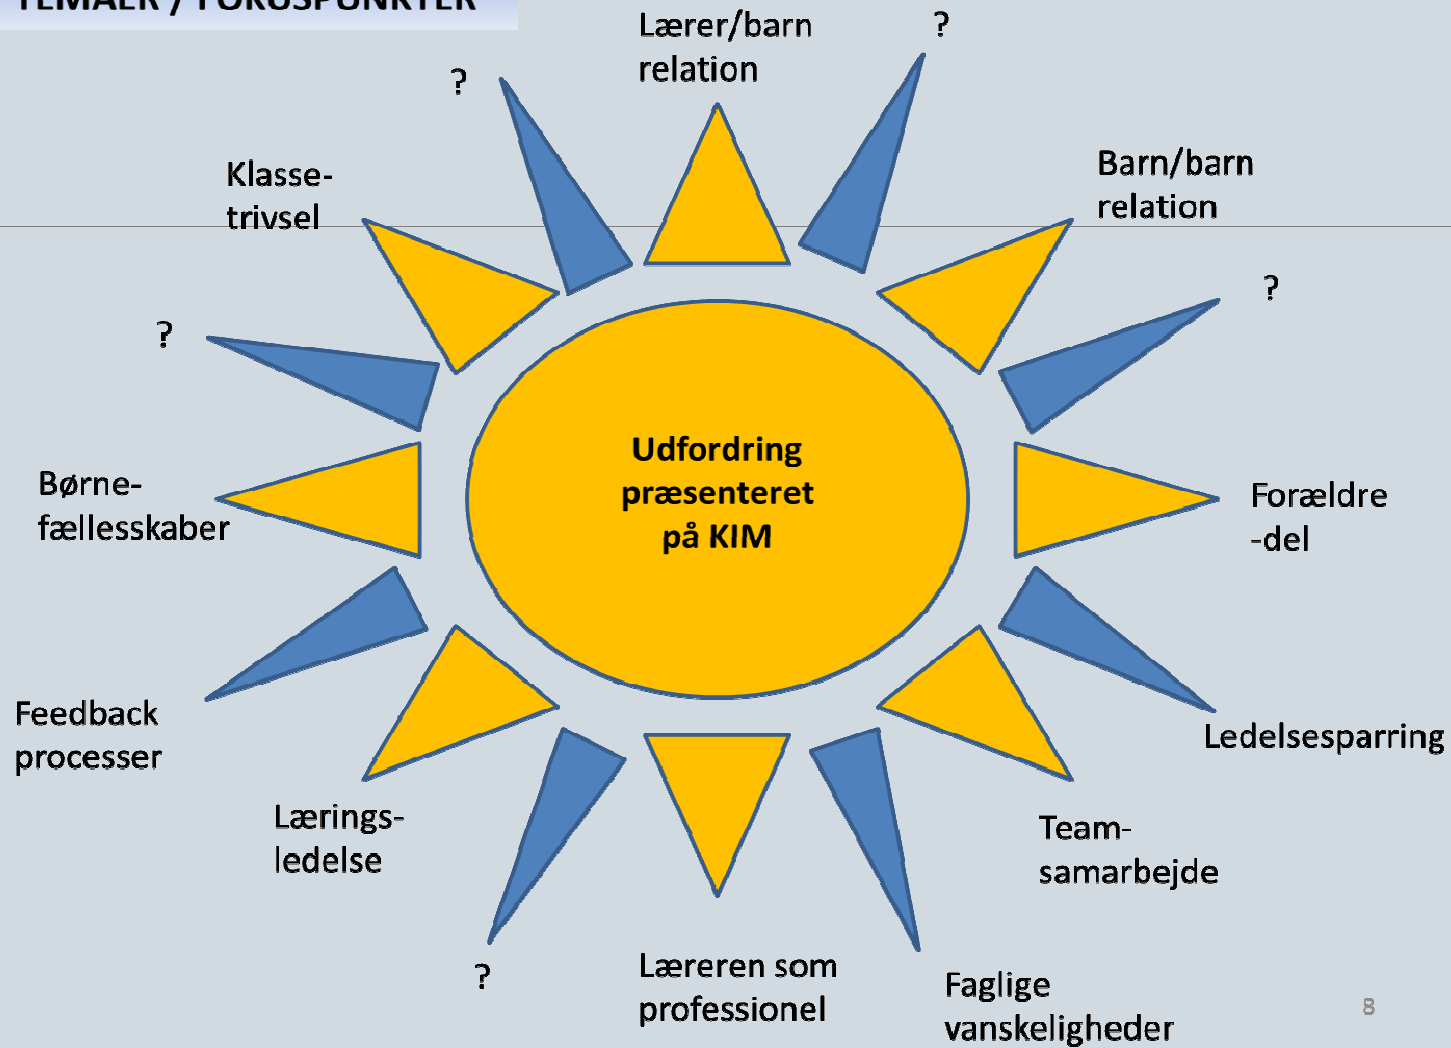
TEMAER / FOKUSPUNKTER

Lærer/barn relation

?

?

Barn/barn relation

Klasse-trivsel

?

?

Udfordring præsenteret på KIM

Børne-fællesskaber

Forældre -del

Feedback processer

Ledelsesparring

Lærings-ledelse

Team-samarbejde

?

Læreren som professionel

Faglige vanskeligheder

8